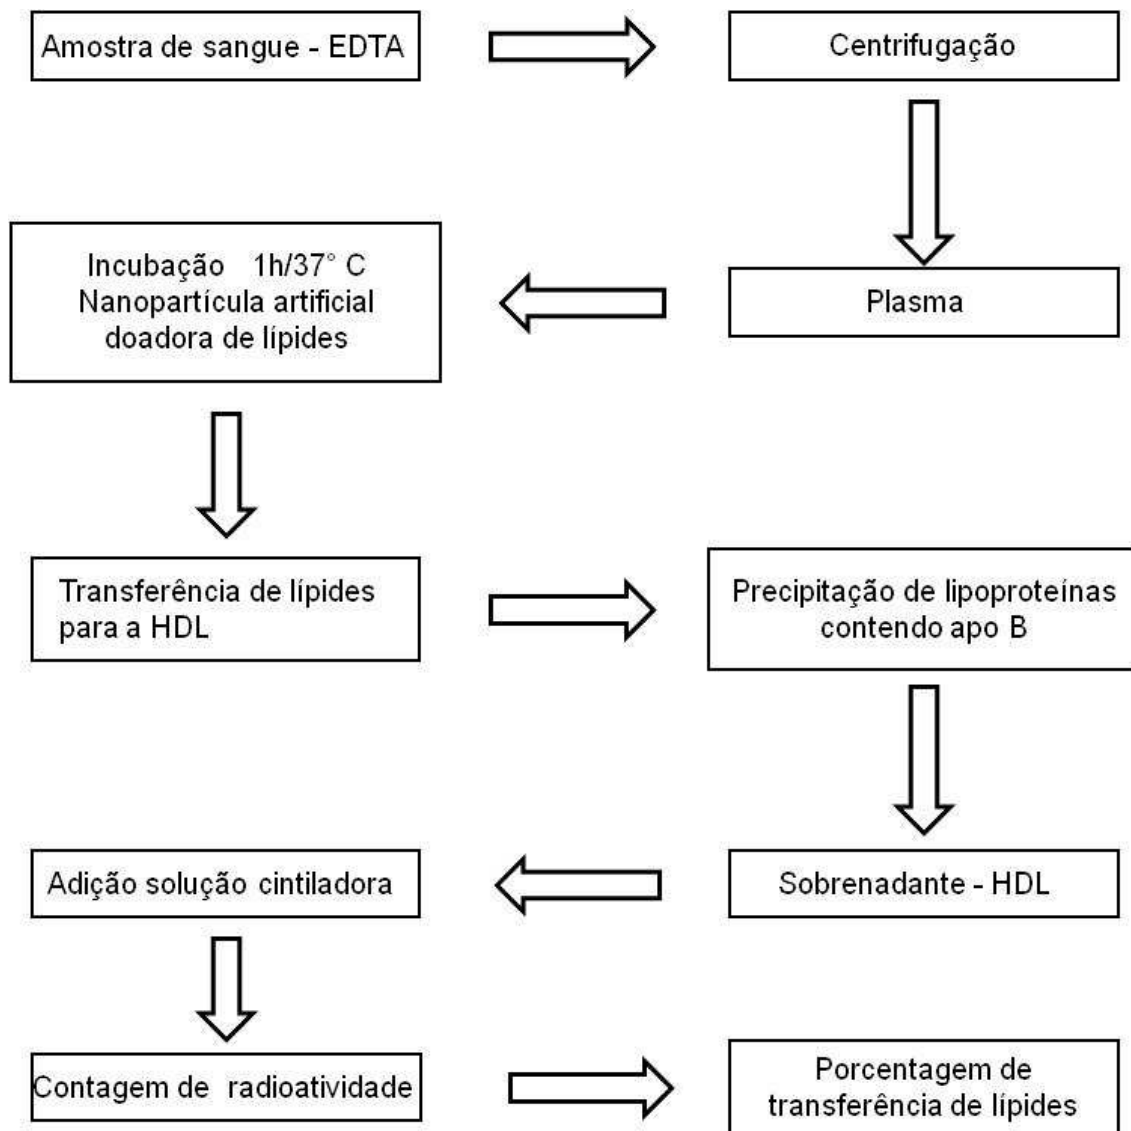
Amostra de sangue - EDTA

Centrifugação

Plasma

Incubação 1h/37° C
Nanopartícula artificial doadora de lípides

Transferência de lípides para a HDL

Precipitação de lipoproteinas contendo apo B

Sobrenadante - HDL

Adição solução cintiladora

Contagem de radioatividade

Porcentagem de transferência de lípides